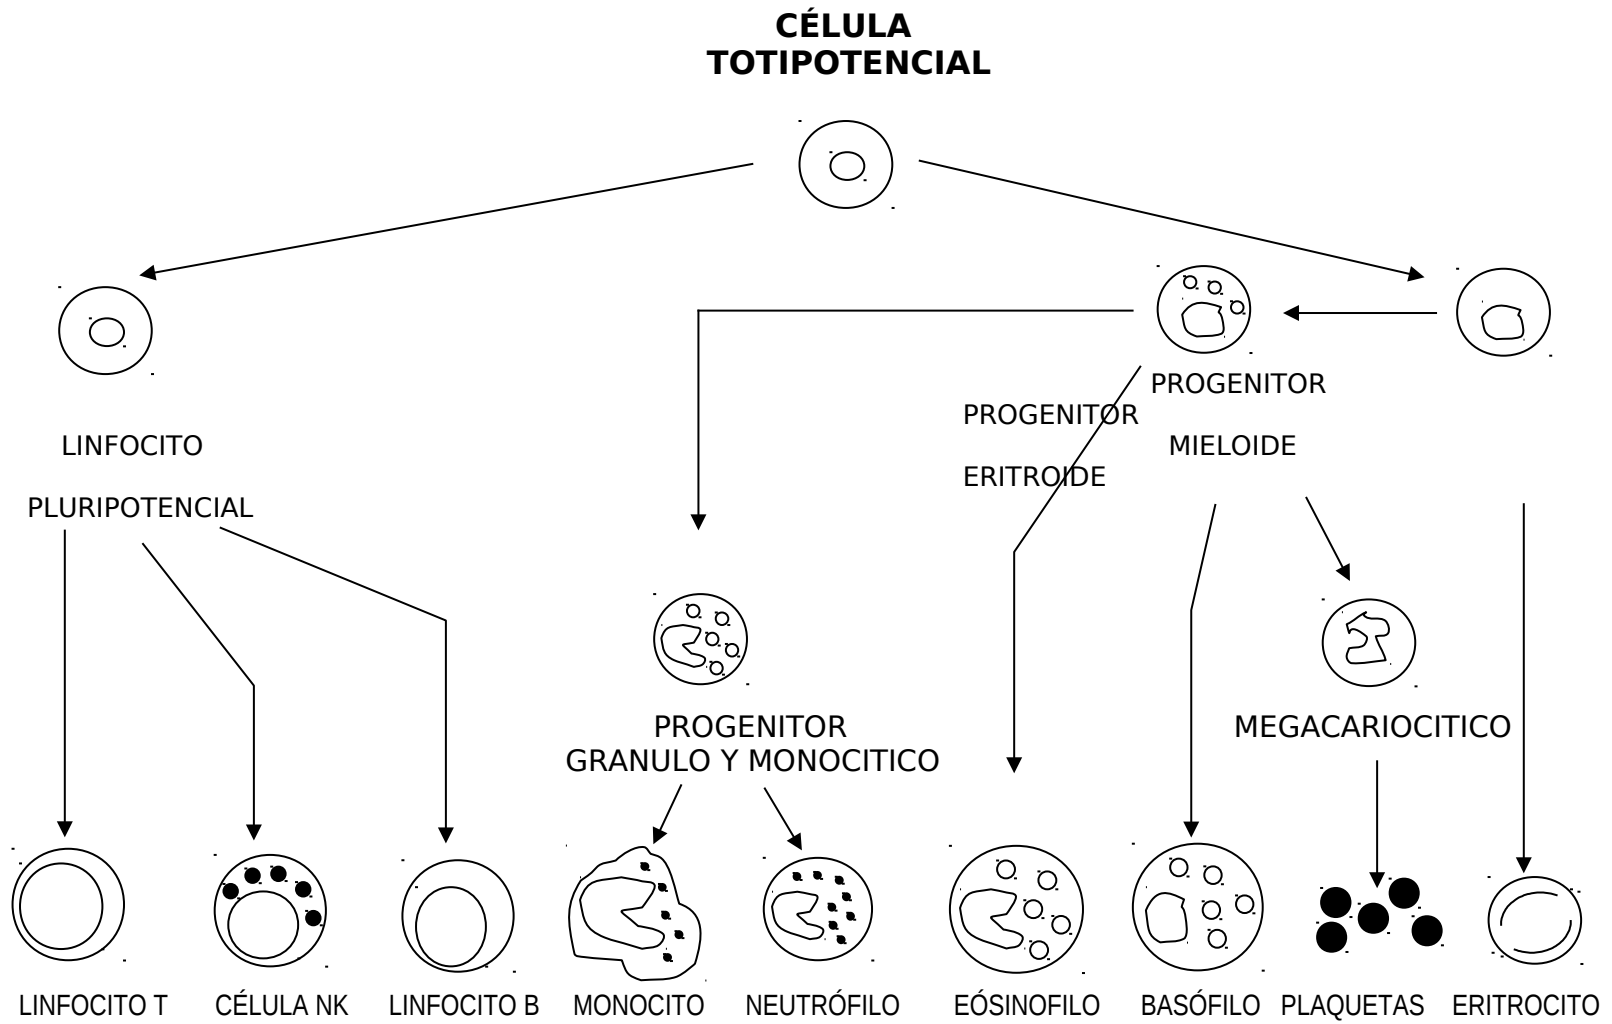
CÉLULA TOTIPOTENCIAL

LINFOCITO

PLURIPOTENCIAL

PROGENITOR

ERITROIDE

PROGENITOR

MIELOIDE

PROGENITOR GRANULO Y MONOCITICO

MEGACARIOCITICO

LINFOCITO T CÉLULA NK LINFOCITO B MONOCITO NEUTRÓFILO EÓSINOFILO BASÓFILO PLAQUETAS ERITROCITO